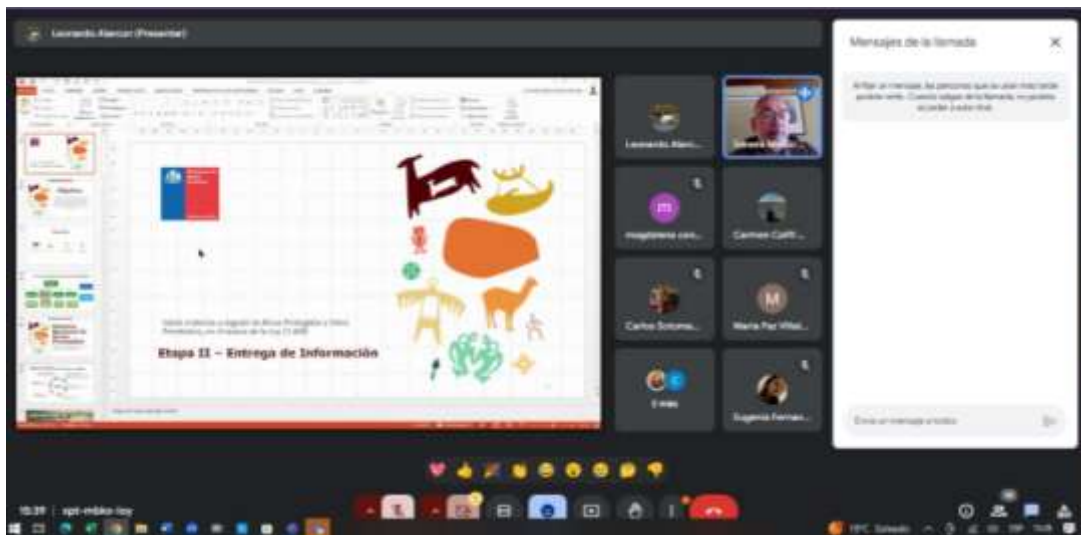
Leonardo Alarcon (Presentar)

Mensajes de la llamada

Etapa II – Entrega de Información

Leonardo Alarc...

magdalena con...

Carmen Coffr...

Carlos Sotoma...

Maria Paz Villal...

3 más

Eugenia Fernan...

Envía un mensaje a todos

15:39 | spt-mbko-ioy